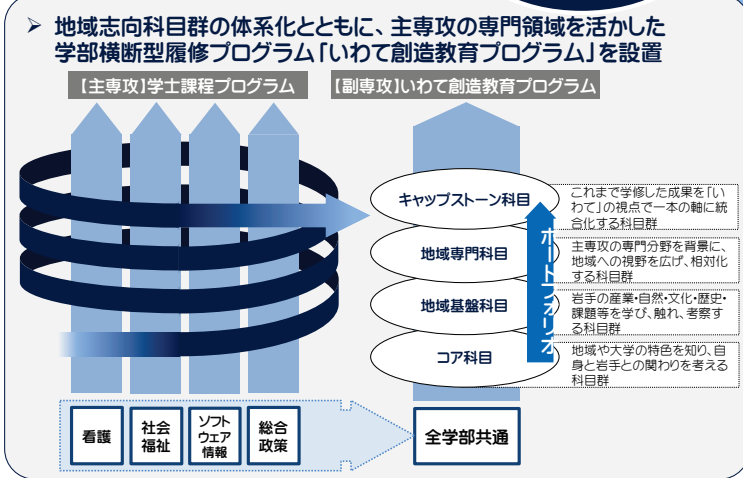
➤ 地域志向科目群の体系化とともに、主専攻の専門領域を活かした学部横断型履修プログラム「いわて創造教育プログラム」を設置

【主専攻】学士課程プログラム

【副専攻】いわて創造教育プログラム

キャップストーン科目

これまで学修した成果を「いわて」の視点で一本の軸に統合化する科目群

地域専門科目

主専攻の専門分野を背景に、地域への視野を広げ、相対化する科目群

地域基盤科目

岩手の産業・自然・文化・歴史・課題等を学び、触れ、考察する科目群

コア科目

地域や大学の特色を知り、自身と岩手との関わりを考える科目群

ポートフォリオ

看護

社会福祉

ソフトウェア情報

総合政策

全学部共通